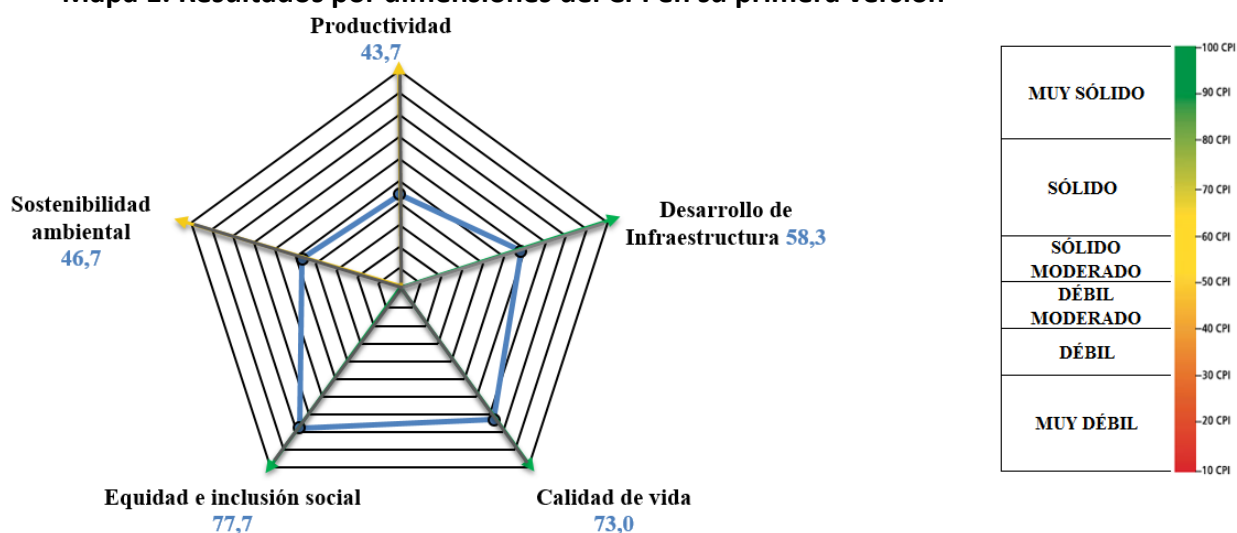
Mapa 2. Resultados por dimensiones del CPI en su primera versión

Productividad
43,7

Desarrollo de Infraestructura 58,3

Calidad de vida
73,0

Equidad e inclusión social
77,7

Sostenibilidad ambiental
46,7

MUY SÓLIDO
SÓLIDO
SÓLIDO MODERADO
DÉBIL MODERADO
DÉBIL
MUY DÉBIL

100 CPI
90 CPI
80 CPI
70 CPI
60 CPI
50 CPI
40 CPI
30 CPI
20 CPI
10 CPI